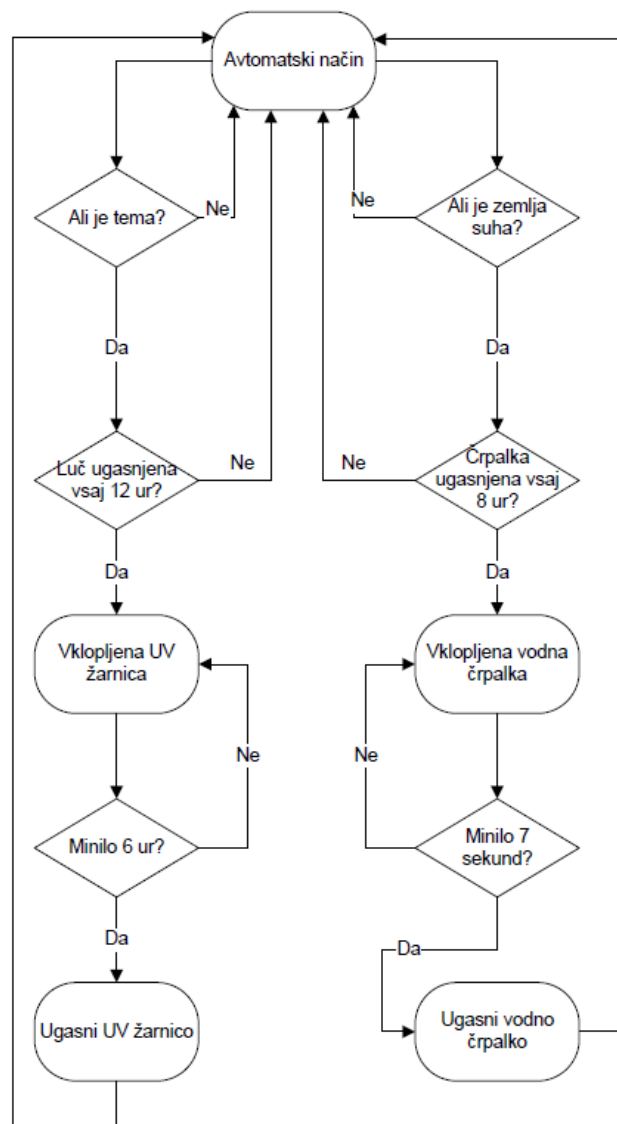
Avtomatski način

Ali je tema?

Ne

Da

Luč ugasnjena vsaj 12 ur?

Ne

Da

Vklopljena UV žarnica

Ne

Minilo 6 ur?

Da

Ugasni UV žarnico

Ali je zemlja suha?

Ne

Da

Črpalka ugasnjena vsaj 8 ur?

Ne

Da

Vklopljena vodna črpalka

Ne

Minilo 7 sekund?

Da

Ugasni vodno črpalko